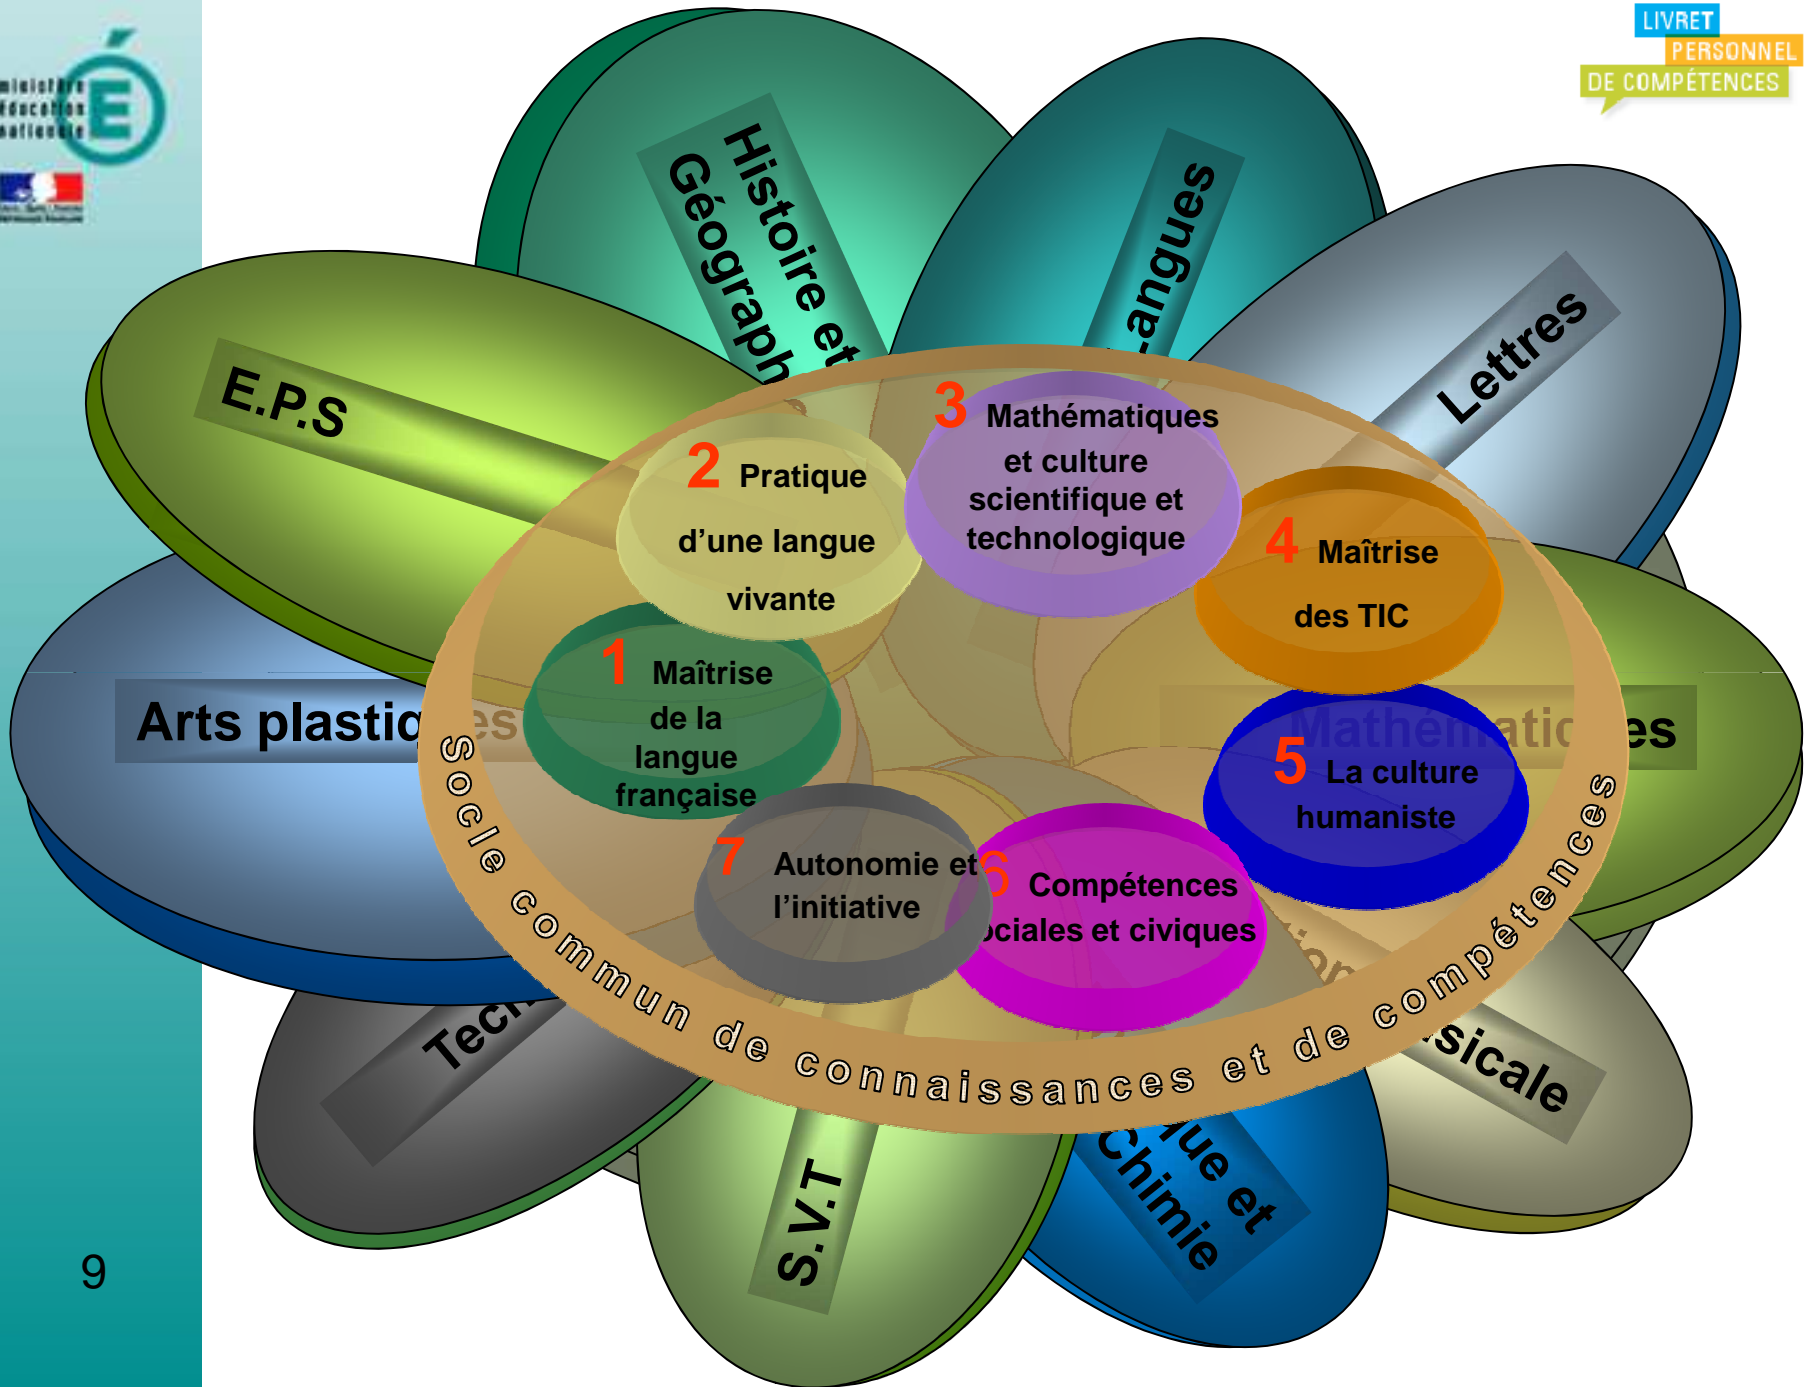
ministère éducation nationale

LIVRET PERSONNEL DE COMPÉTENCES

Histoire et Géograph

Langues

Lettres

E.P.S

Arts plastiques

Mathématiques

Tech

S.V.T

ique et Chimie

sicale

2 Pratique d'une langue vivante

3 Mathématiques et culture scientifique et technologique

4 Maîtrise des TIC

1 Maîtrise de la langue française

5 La culture humaniste

7 Autonomie et l'initiative

6 Compétences sociales et civiques

Socle commun de connaissances et de compétences

9